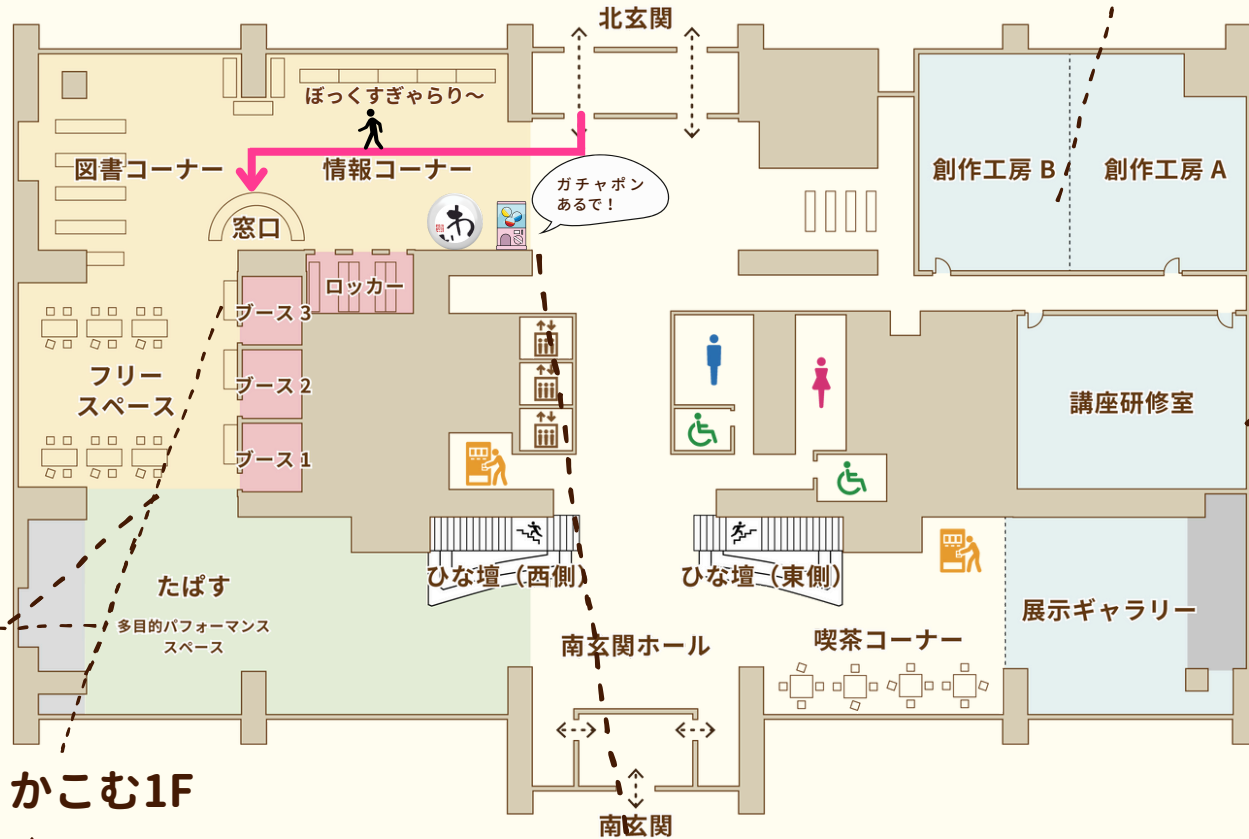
北玄関

ぼっくすぎゃらり〜

図書コーナー

情報コーナー

ガチャポン あるで！

窓口

わ

ロッカー

ブース 3

ブース 2

ブース 1

フリー スペース

創作工房 B

創作工房 A

講座研修室

たぱす

多目的パフォーマンス スペース

ひな壇（西側）

ひな壇（東側）

南玄関ホール

喫茶コーナー

展示ギャラリー

かこむ1F

南玄関